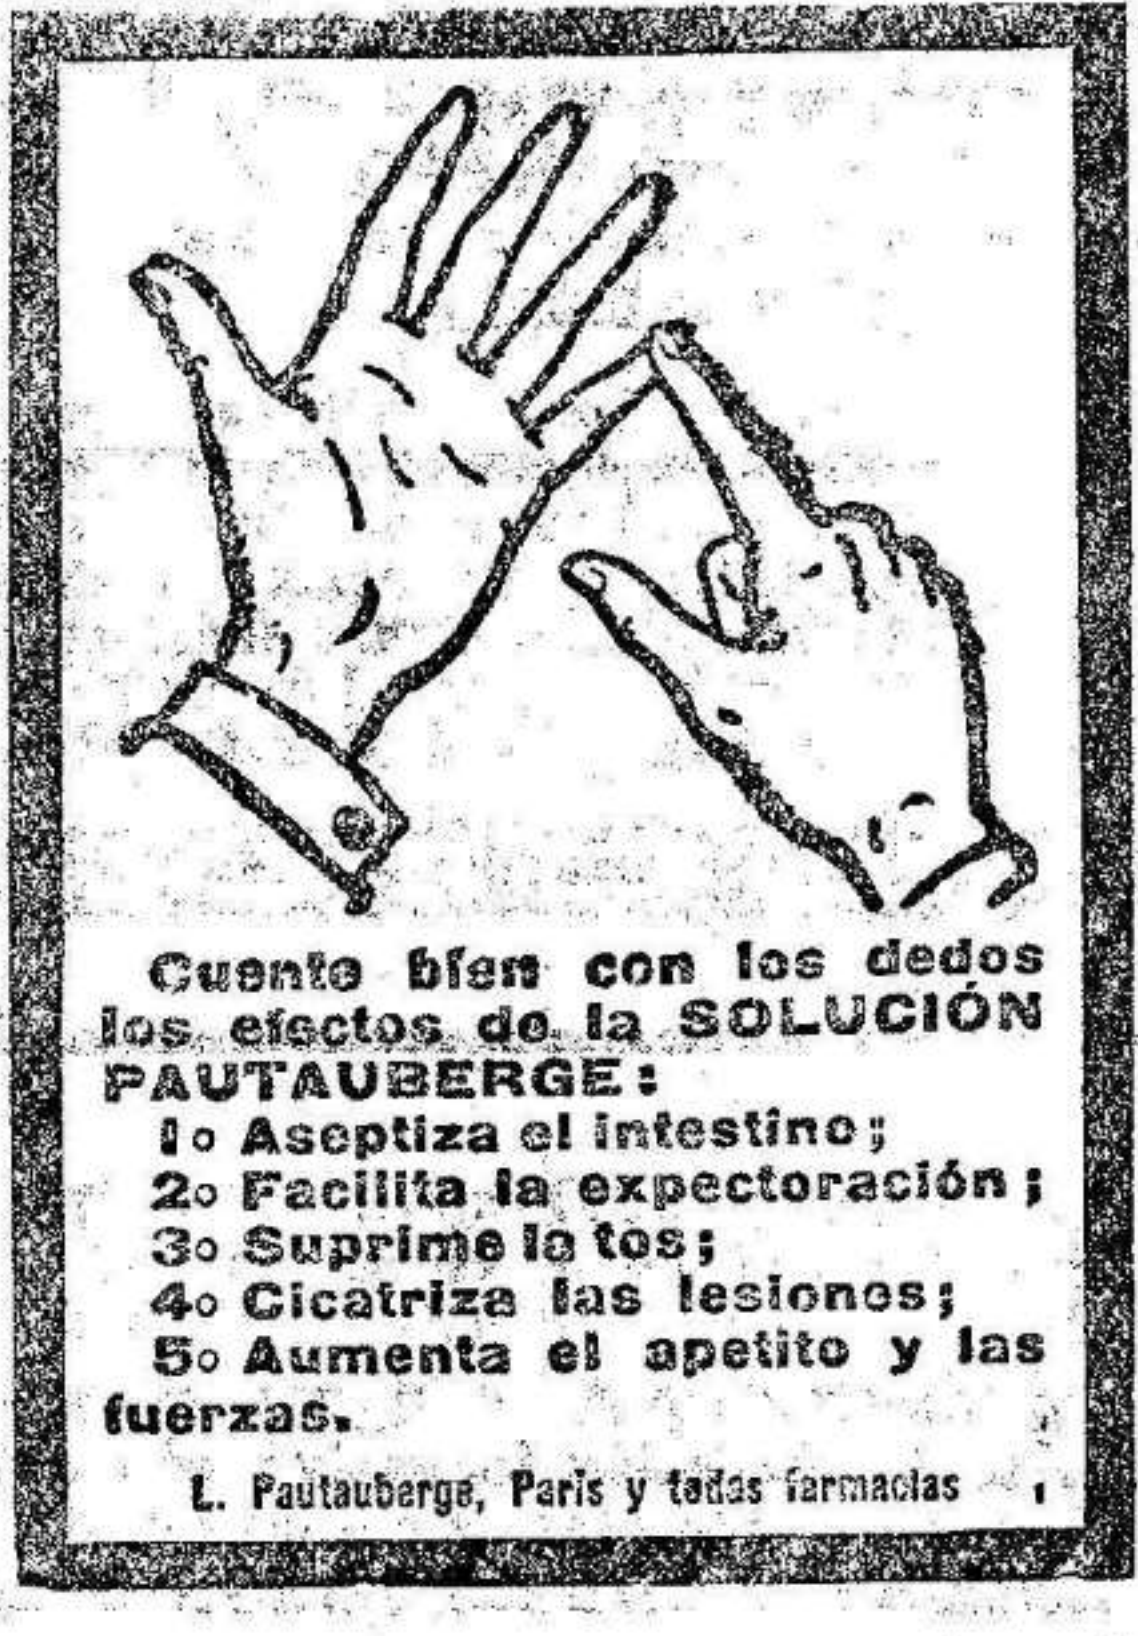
Cuente bien con los dedos los efectos de la SOLUCIÓN PAUTAUBERGE:

1o Aseptiza el intestino;
2o Facilita la expectoración;
3o Suprime la tos;
4o Cicatriza las lesiones;
5o Aumenta el apetito y las fuerzas.

L. Pautauberge, Paris y todas farmacias